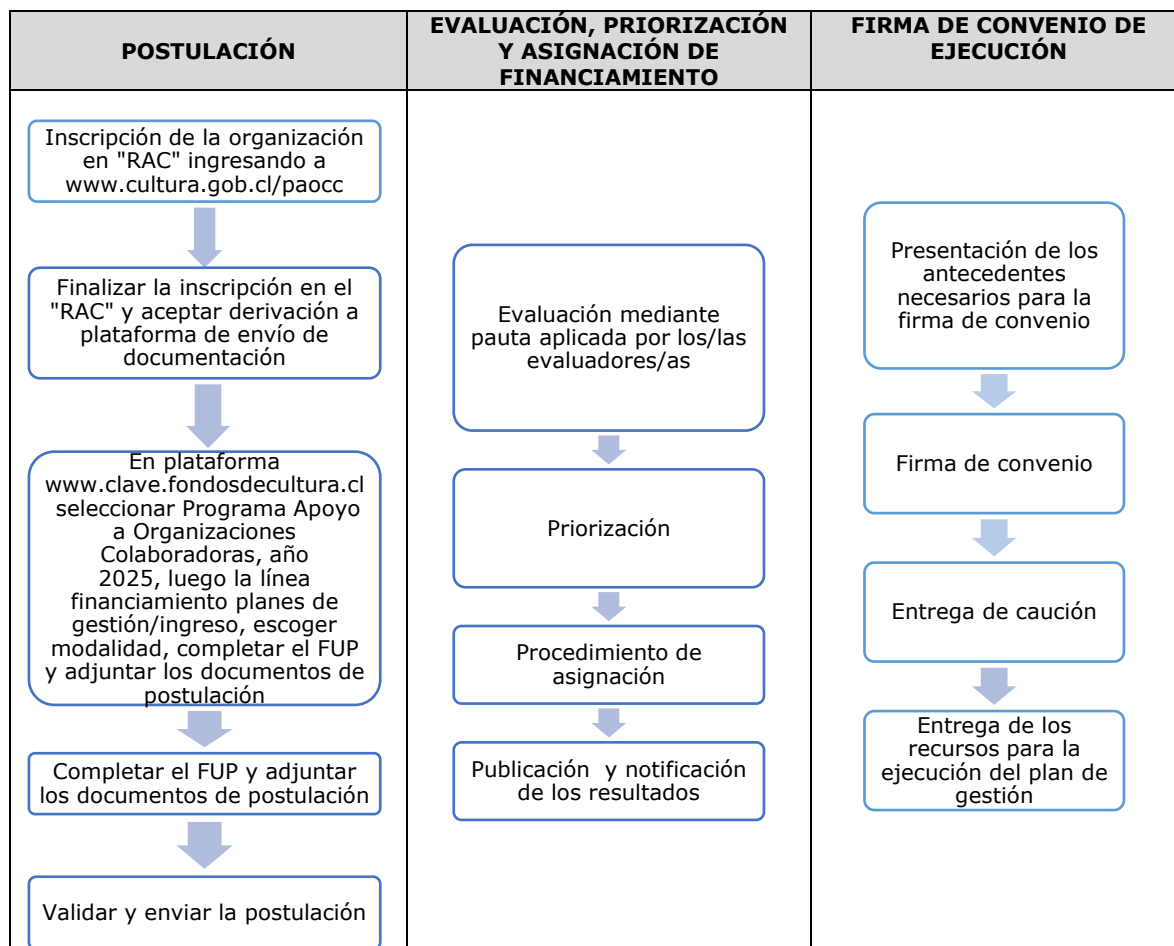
| POSTULACIÓN | EVALUACIÓN, PRIORIZACIÓN Y ASIGNACIÓN DE FINANCIAMIENTO | FIRMA DE CONVENIO DE EJECUCIÓN |
|---|---|---|
| Inscripción de la organización en "RAC" ingresando a www.cultura.gob.cl/paocc | Evaluación mediante pauta aplicada por los/las evaluadores/as | Presentación de los antecedentes necesarios para la firma de convenio |
| Finalizar la inscripción en el "RAC" y aceptar derivación a plataforma de envío de documentación | Priorización | Firma de convenio |
| En plataforma www.clave.fondosdecultura.cl seleccionar Programa Apoyo a Organizaciones Colaboradoras, año 2025, luego la línea financiamiento planes de gestión/ingreso, escoger modalidad, completar el FUP y adjuntar los documentos de postulación | Procedimiento de asignación | Entrega de caución |
| Completar el FUP y adjuntar los documentos de postulación | Publicación y notificación de los resultados | Entrega de los recursos para la ejecución del plan de gestión |
| Validar y enviar la postulación | | |